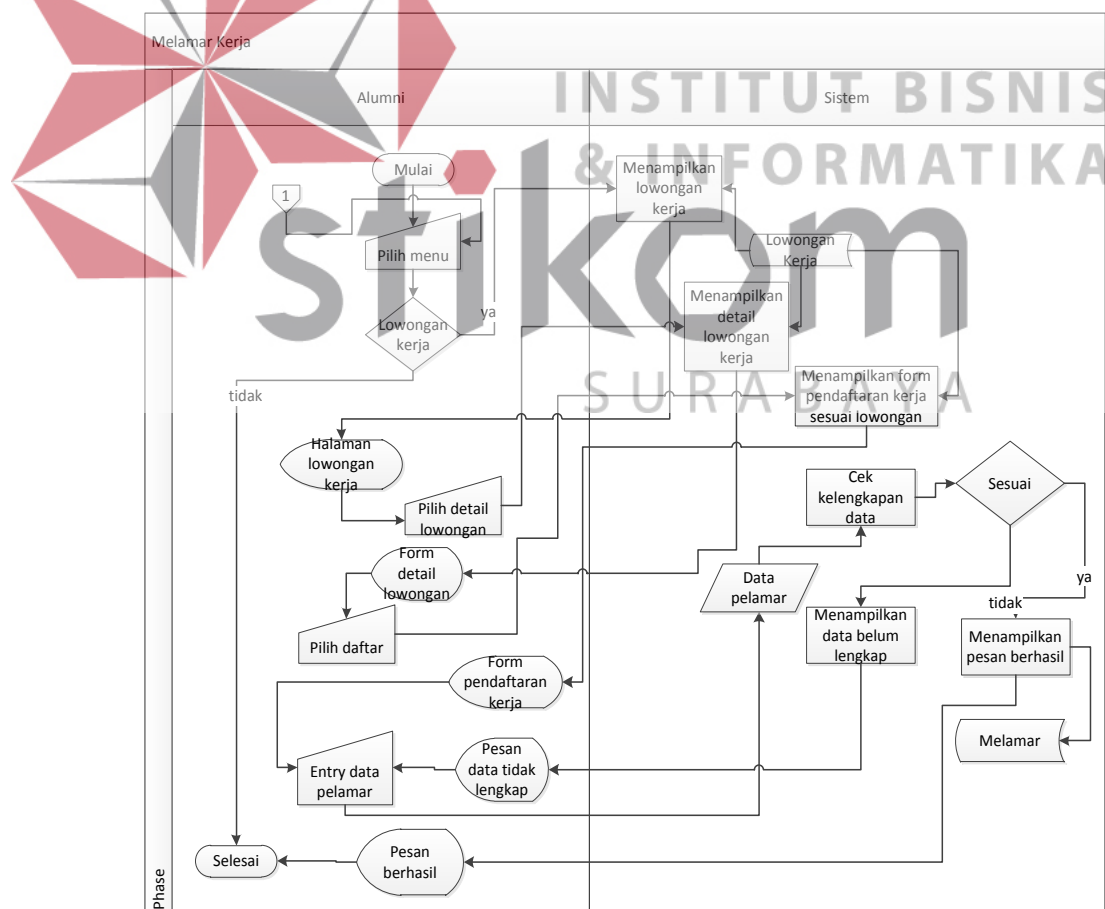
Melamar Kerja

Alumni

Sistem

INSTITUT BISNIS & INFORMATIKA

stikom

SURABAYA

Mulai

1

Pilih menu

Lowongan kerja

ya

tidak

Menampilkan lowongan kerja

Lowongan Kerja

Menampilkan detail lowongan kerja

Menampilkan form pendaftaran kerja sesuai lowongan

Halaman lowongan kerja

Pilih detail lowongan

Form detail lowongan

Pilih daftar

Form pendaftaran kerja

Entry data pelamar

Pesan data tidak lengkap

Data pelamar

Cek kelengkapan data

Sesuai

ya

tidak

Menampilkan data belum lengkap

Menampilkan pesan berhasil

Melamar

Selesai

Pesan berhasil

Phase